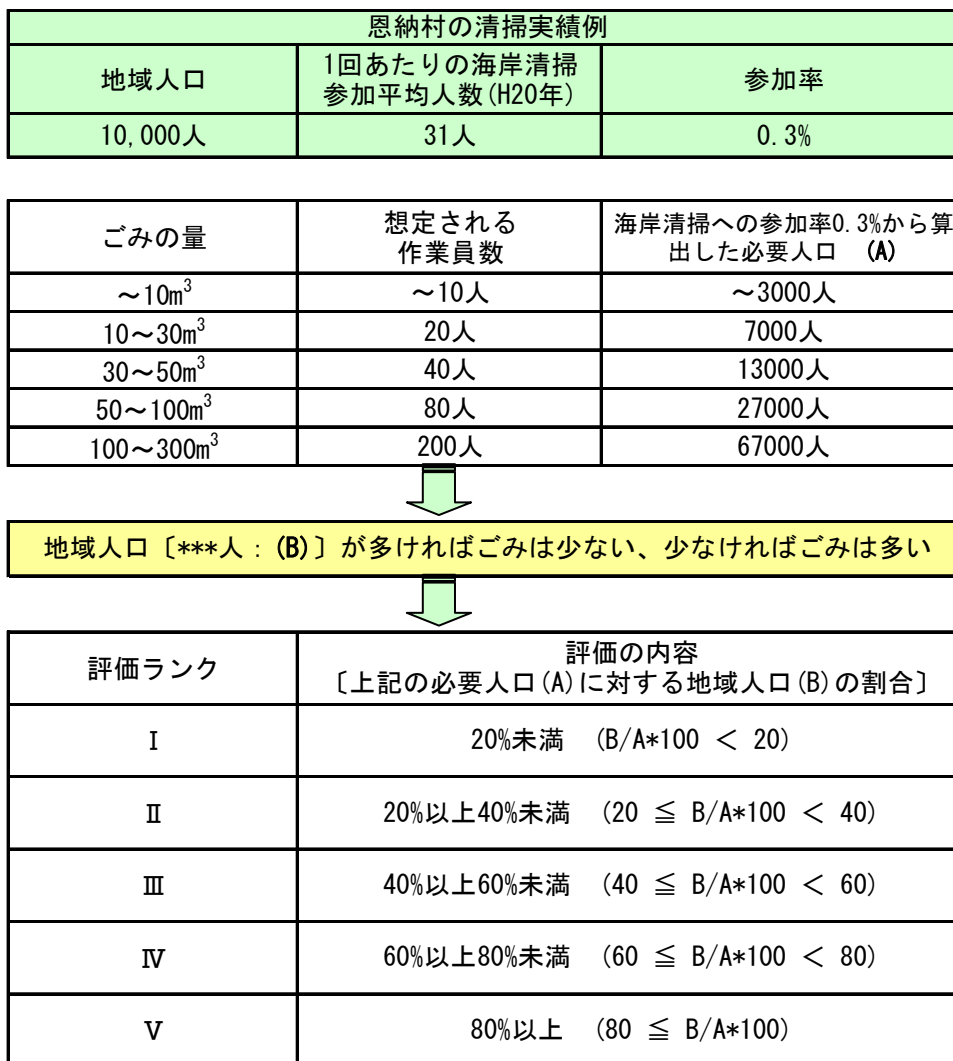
| 恩納村の清掃実績例 | | |
|---|---|---|
| 地域人口 | 1回あたりの海岸清掃参加平均人数(H20年) | 参加率 |
| 10,000人 | 31人 | 0.3% |

| ごみの量 | 想定される作業員数 | 海岸清掃への参加率0.3%から算出した必要人口 (A) |
|---|---|---|
| ～10m$^3$ | ～10人 | ～3000人 |
| 10～30m$^3$ | 20人 | 7000人 |
| 30～50m$^3$ | 40人 | 13000人 |
| 50～100m$^3$ | 80人 | 27000人 |
| 100～300m$^3$ | 200人 | 67000人 |

地域人口〔***人：(B)〕が多ければごみは少ない、少なければごみは多い

| 評価ランク | 評価の内容〔上記の必要人口(A)に対する地域人口(B)の割合〕 |
|---|---|
| Ⅰ | 20%未満 (B/A*100 ＜ 20) |
| Ⅱ | 20%以上40%未満 (20 ≦ B/A*100 ＜ 40) |
| Ⅲ | 40%以上60%未満 (40 ≦ B/A*100 ＜ 60) |
| Ⅳ | 60%以上80%未満 (60 ≦ B/A*100 ＜ 80) |
| Ⅴ | 80%以上 (80 ≦ B/A*100) |